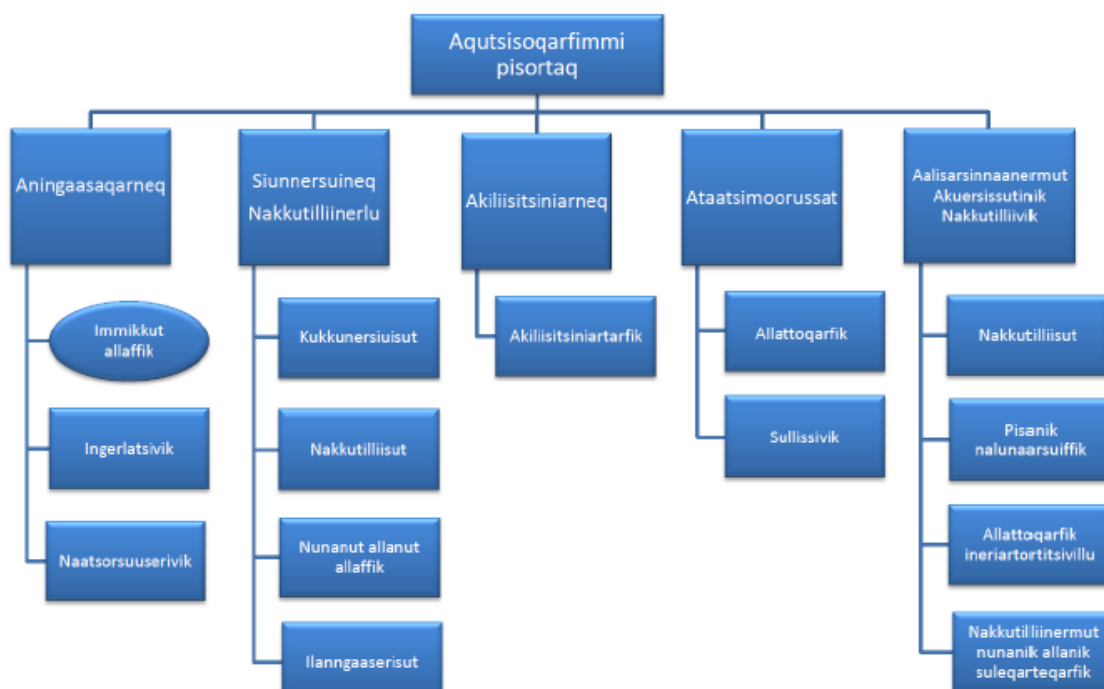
Aqutsisoqarfimmi pisortaq

Aningaasaqarneq

Immikkut allaffik

Ingerlatsivik

Naatsorsuuserivik

Siunnersuineq Nakkutilliinerlu

Kukkunersiuisut

Nakkutilliisut

Nunanut allanut allaffik

Ilanngaaserisut

Akiliisitsiniarneq

Akiliisitsiniartarfik

Ataatsimoorussat

Allattoqarfik

Sullissivik

Aalisarsinnaanermut Akuersissutinik Nakkutilliivik

Nakkutilliisut

Pisanik nalunaarsuiffik

Allattoqarfik ineriartortitsivillu

Nakkutilliinermut nunanik allanik suleqarteqarfik